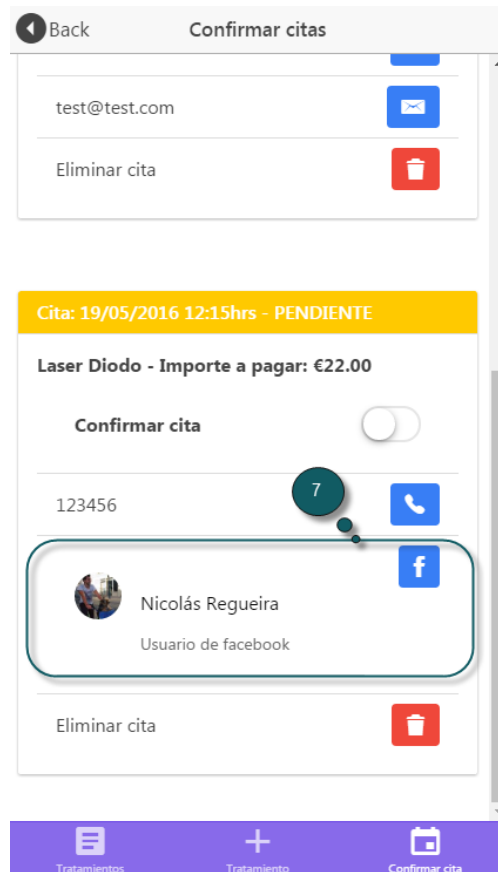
Back
Confirmar citas

test@test.com

Eliminar cita

Cita: 19/05/2016 12:15hrs - PENDIENTE

Laser Diodo - Importe a pagar: €22.00

Confirmar cita

123456

7

Nicolás Regueira

Usuario de facebook

Eliminar cita

Tratamientos
Tratamiento
Confirmar cita